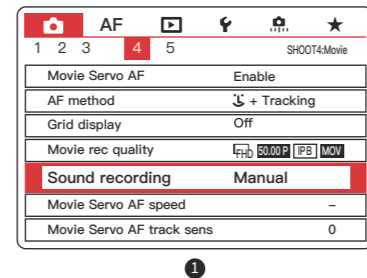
AF

1 2 3 4 5 SHOOT4:Movie

Movie Servo AF Enable

AF method ­ + Tracking

Grid display Off

Movie rec quality FHD 50.00P IPB MOV

Sound recording Manual

Movie Servo AF speed –

Movie Servo AF track sens 0

1